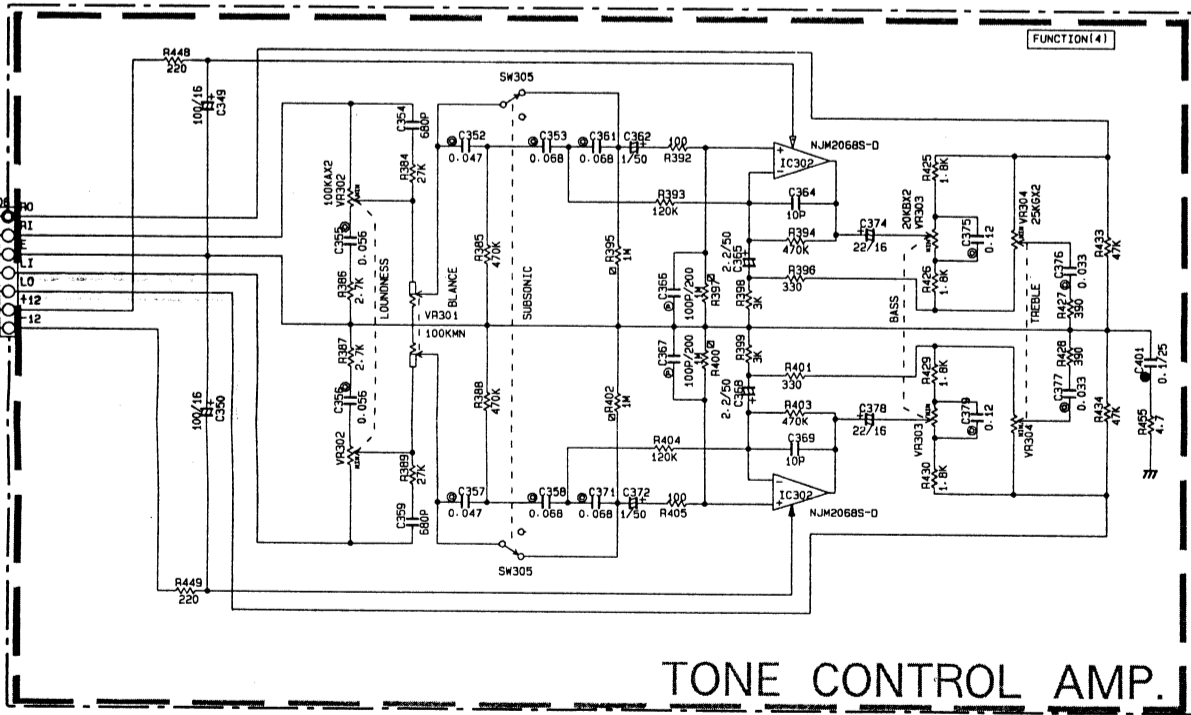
FUNCTION(4)

R448
220

100/16
C349

SW305

C354
680P

C352
0.047

C353
0.068

C361
0.068

C362
1/50

100
R392

IC302
NJM2068S-D

R425
1.8K

R384
27K

100KAX2
VR302

R393
120K

C364
10P

C374
22/16

20KBX2
VR303

VR304
25KGX2

R433
47K

RO
RI
E
LI
LO
+12
-12

C355
0.056

R385
470K

R395
1M

2.2/50
C365

R394
470K

C375
0.12

C376
0.033

R386
2.7K

LOUDNESS

BLANCE

SUBSONIC

C366
100P/200

R397
1M

R398
3K

R396
330

R426
1.8K

R427
390

BASS

TREBLE

VR301
100KMN

R387
2.7K

C367
100P/200

R400
1M

R399
3K

R401
330

R429
1.8K

R428
390

C401
0.1/25

C356
0.056

R388
470K

R402
1M

2.2/50
C368

R403
470K

C378
22/16

C377
0.033

C379
0.12

100/16
C350

VR302

R389
27K

R404
120K

C369
10P

VR303

VR304

R434
47K

R455
4.7

R430
1.8K

C359
680P

C357
0.047

C358
0.068

C371
0.068

C372
1/50

100
R405

IC302
NJM2068S-D

SW305

R449
220

TONE CONTROL AMP.